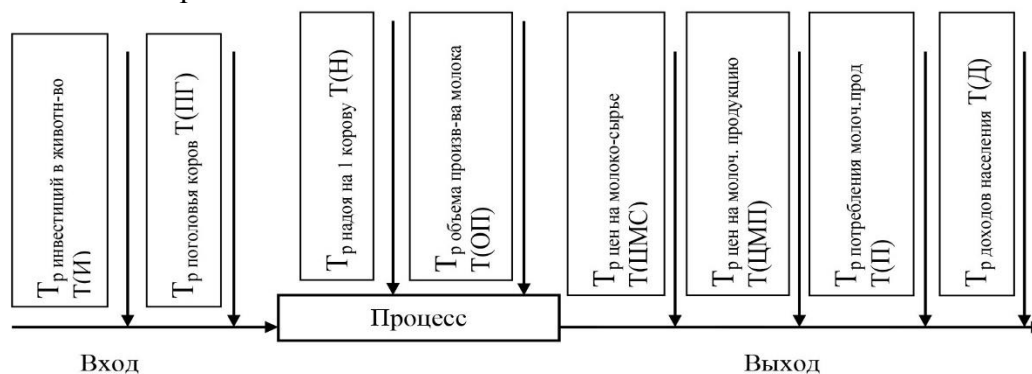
Тр инвестиций в животн-во Т(И)

Тр поголовья коров Т(ПГ)

Тр надоя на 1 корову Т(Н)

Тр объема произв-ва молока Т(ОП)

Тр цен на молоко-сырье Т(ЦМС)

Тр цен на молоч. продукцию Т(ЦМП)

Тр потребления молоч.прод Т(П)

Тр доходов населения Т(Д)

Процесс

Вход

Выход